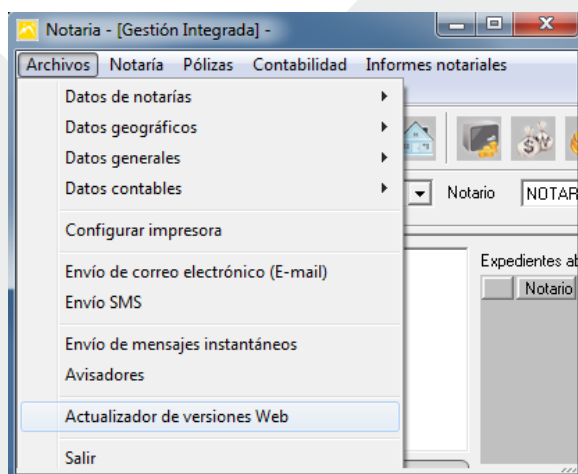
Notaria - [Gestión Integrada] -

Archivos Notaría Pólizas Contabilidad Informes notariales

Datos de notarías
Datos geográficos
Datos generales
Datos contables

Configurar impresora

Envío de correo electrónico (E-mail)
Envío SMS

Envío de mensajes instantáneos
Avisadores

Actualizador de versiones Web

Salir

Notario NOTAR

Expedientes ab

Notario